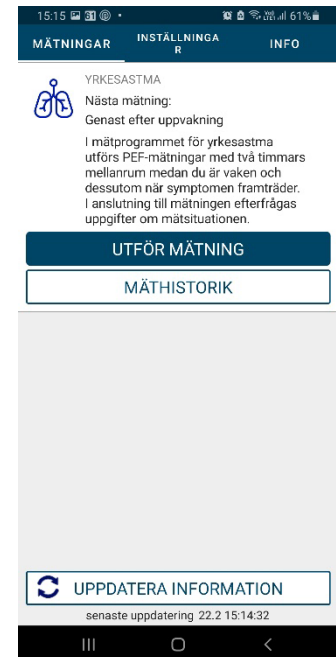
15:15 61%

MÄTNINGAR INSTÄLLNINGA R INFO

YRKESASTMA

Nästa mätning:
Genast efter uppvakning

I mätprogrammet för yrkesastma utförs PEF-mätningar med två timmars mellanrum medan du är vaken och dessutom när symptomen framträder. I anslutning till mätningen efterfrågas uppgifter om mätsituationen.

UTFÖR MÄTNING

MÄTHISTORIK

UPPDATERA INFORMATION

senaste uppdatering 22.2 15:14:32